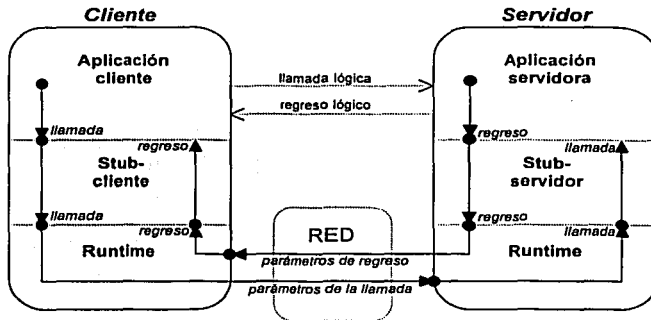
Cliente

Servidor

Aplicación cliente

llamada lógica

regreso lógico

Aplicación servidora

llamada

regreso

Stub-cliente

regreso

llamada

Stub-servidor

llamada

regreso

regreso

llamada

RED

Runtime

parámetros de regreso

Runtime

parámetros de la llamada